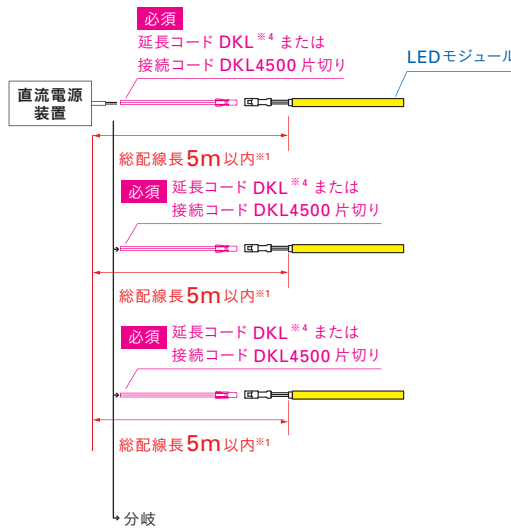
必須
延長コード DKL※4 または
接続コード DKL4500 片切り

LEDモジュール

直流電源装置

総配線長5m以内※1

必須
延長コード DKL※4 または
接続コード DKL4500 片切り

総配線長5m以内※1

必須
延長コード DKL※4 または
接続コード DKL4500 片切り

総配線長5m以内※1

分岐